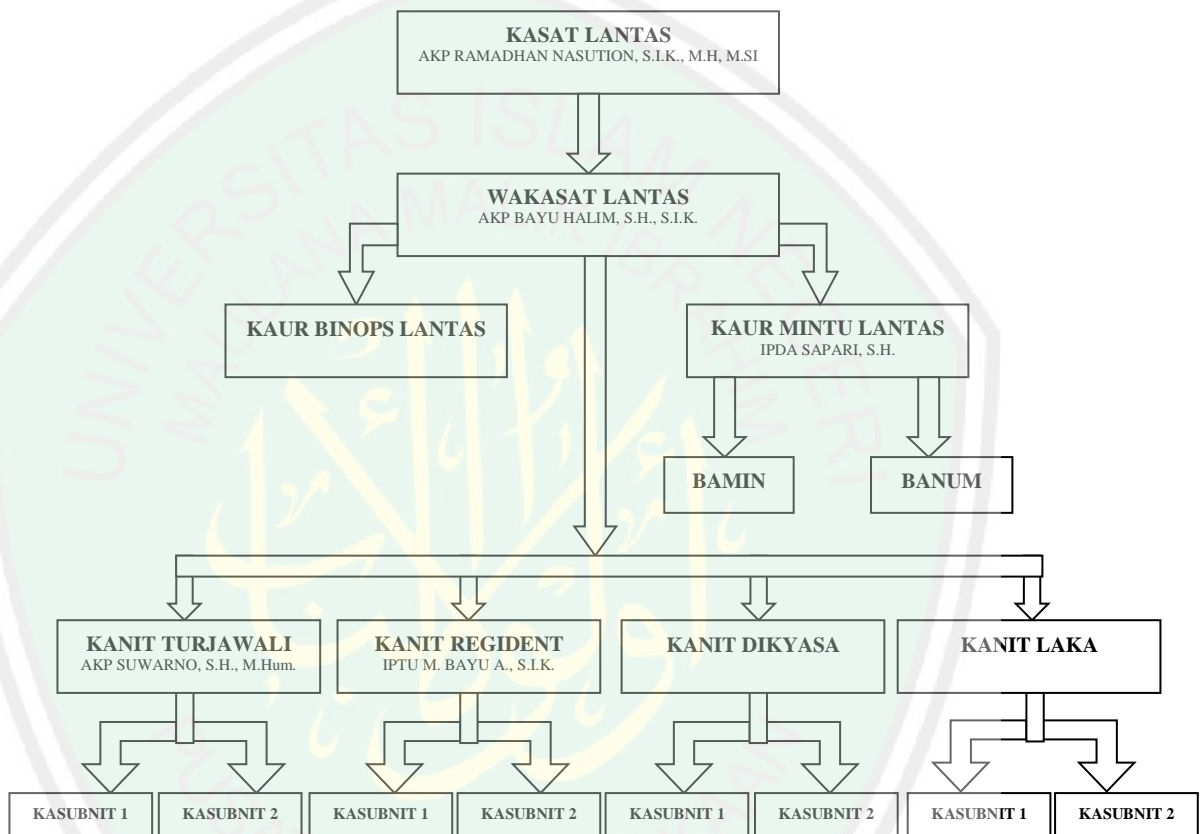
KASAT LANTAS
AKP RAMADHAN NASUTION, S.I.K., M.H, M.SI

WAKASAT LANTAS
AKP BAYU HALIM, S.H., S.I.K.

KAUR BINOPS LANTAS

KAUR MINTU LANTAS
IPDA SAPARI, S.H.

BAMIN

BANUM

KANIT TURJAWALI
AKP SUWARNO, S.H., M.Hum.

KANIT REGIDENT
IPTU M. BAYU A., S.I.K.

KANIT DIKYASA

KANIT LAKA

KASUBNIT 1
KASUBNIT 2
KASUBNIT 1
KASUBNIT 2
KASUBNIT 1
KASUBNIT 2
KASUBNIT 1
KASUBNIT 2